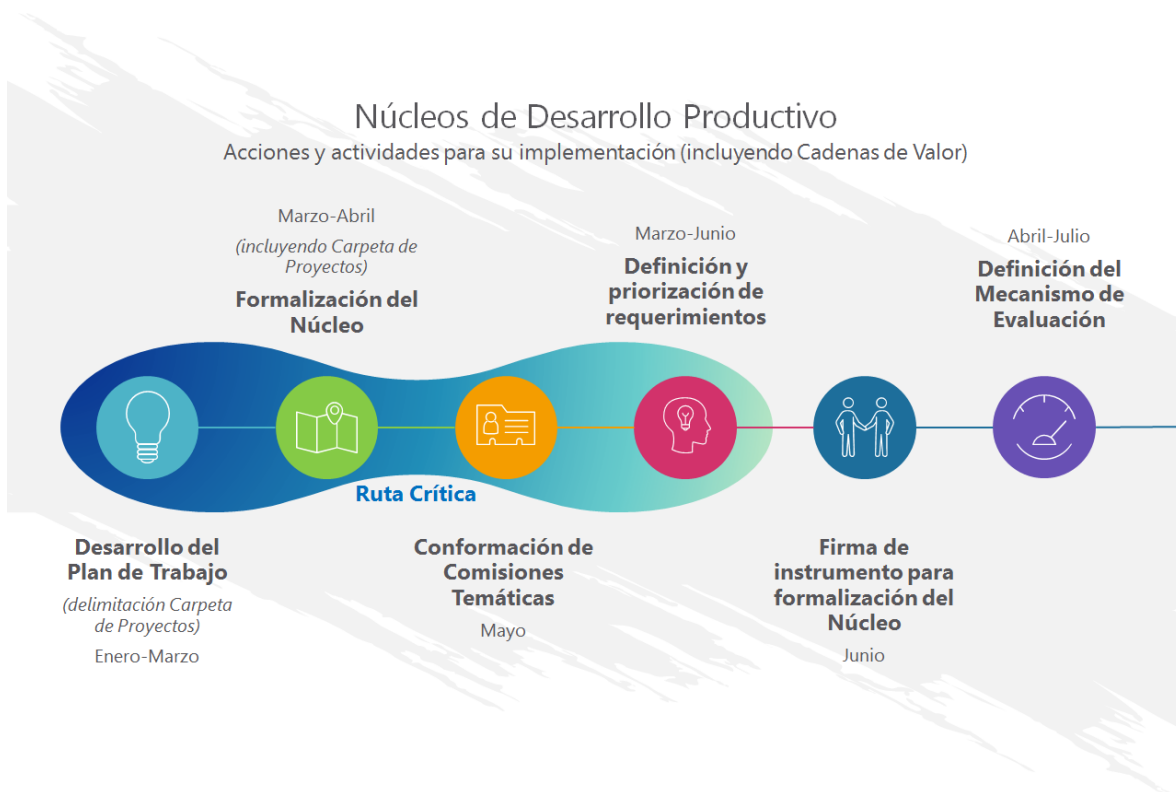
Núcleos de Desarrollo Productivo
Acciones y actividades para su implementación (incluyendo Cadenas de Valor)

Marzo-Abril
(incluyendo Carpeta de Proyectos)
Formalización del Núcleo

Marzo-Junio
Definición y priorización de requerimientos

Abril-Julio
Definición del Mecanismo de Evaluación

Ruta Crítica

Desarrollo del Plan de Trabajo
(delimitación Carpeta de Proyectos)
Enero-Marzo

Conformación de Comisiones Temáticas
Mayo

Firma de instrumento para formalización del Núcleo
Junio